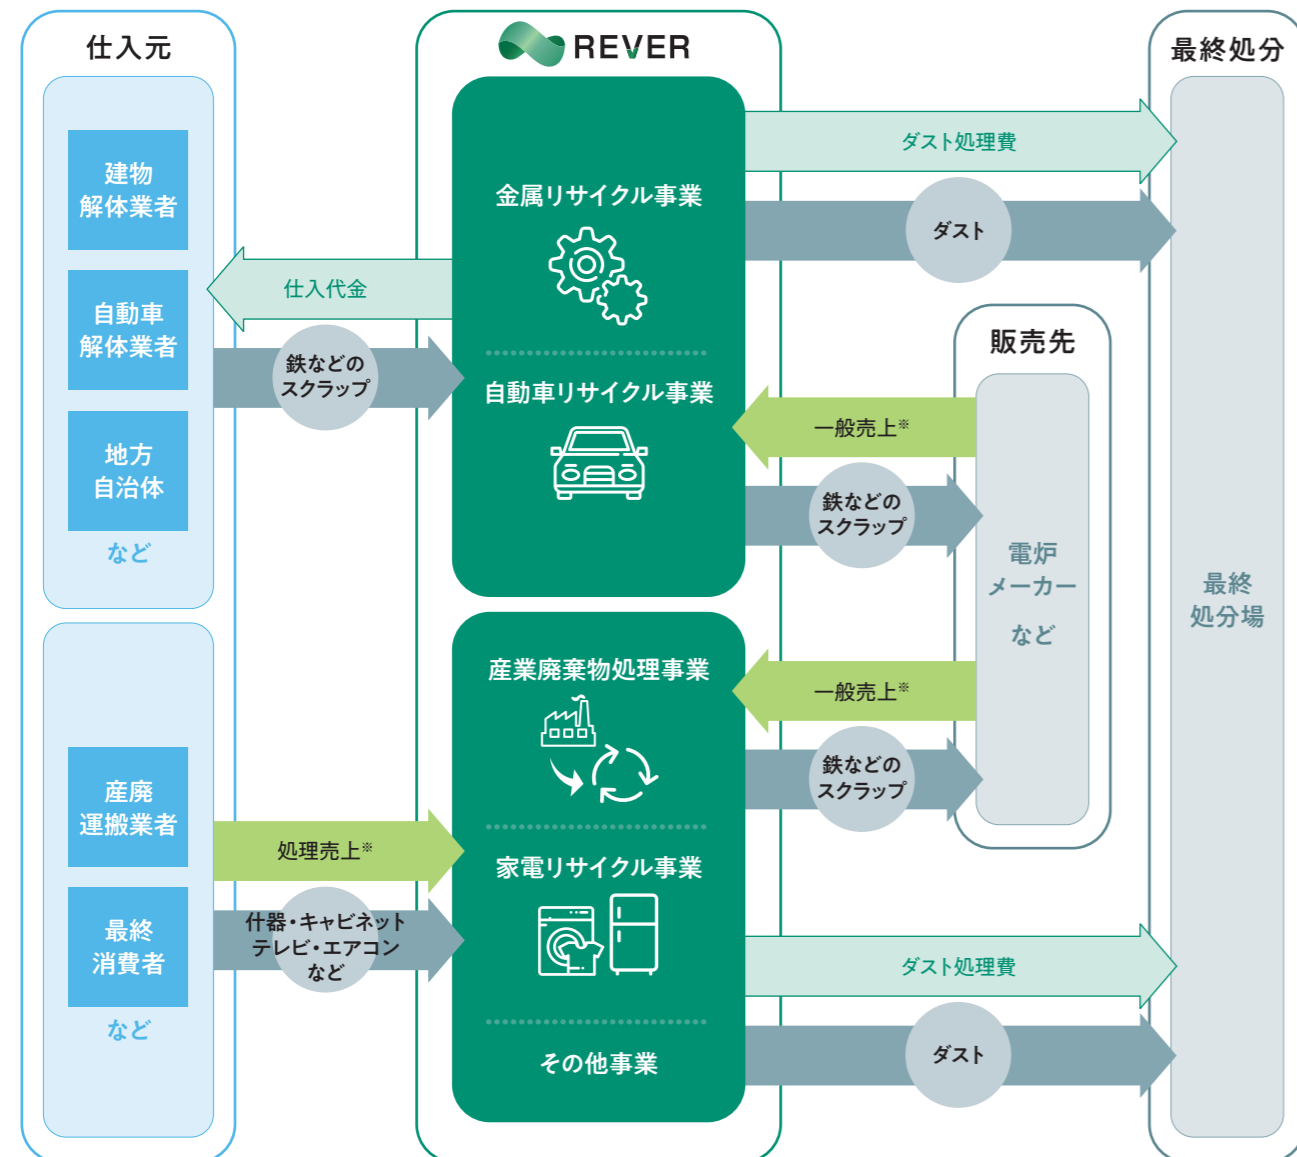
仕入元

建物解体業者

自動車解体業者

地方自治体

など

産廃運搬業者

最終消費者

など

REVER

金属リサイクル事業

自動車リサイクル事業

産業廃棄物処理事業

家電リサイクル事業

その他事業

仕入代金

鉄などのスクラップ

処理売上※

什器・キャビネット テレビ・エアコン など

ダスト処理費

ダスト

販売先

電炉メーカー

など

一般売上※

鉄などのスクラップ

一般売上※

鉄などのスクラップ

ダスト処理費

ダスト

最終処分

最終処分場